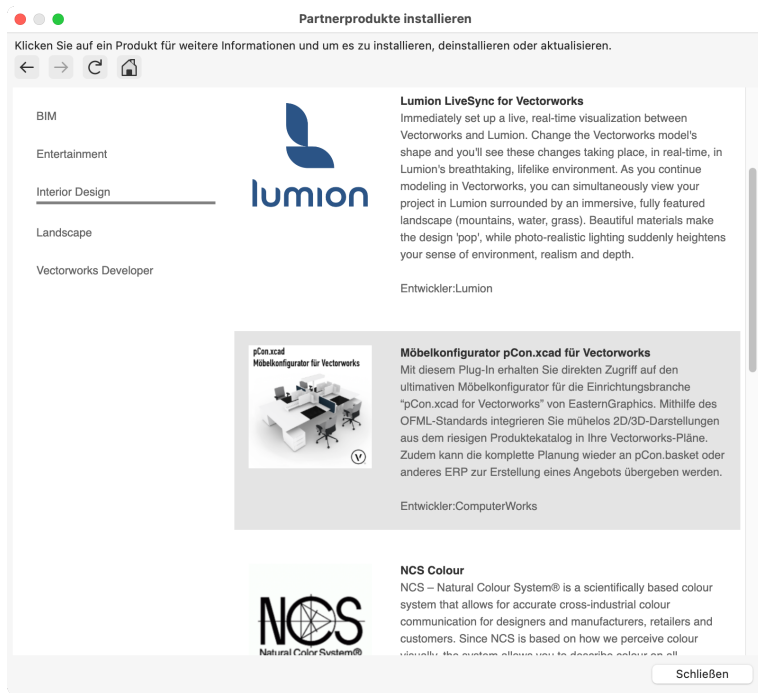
Partnerprodukte installieren

Klicken Sie auf ein Produkt für weitere Informationen und um es zu installieren, deinstallieren oder aktualisieren.

BIM

Entertainment

Interior Design

Landscape

Vectorworks Developer

lumion

Lumion LiveSync for Vectorworks

Immediately set up a live, real-time visualization between Vectorworks and Lumion. Change the Vectorworks model's shape and you'll see these changes taking place, in real-time, in Lumion's breathtaking, lifelike environment. As you continue modeling in Vectorworks, you can simultaneously view your project in Lumion surrounded by an immersive, fully featured landscape (mountains, water, grass). Beautiful materials make the design 'pop', while photo-realistic lighting suddenly heightens your sense of environment, realism and depth.

Entwickler:Lumion

pCon.xcad
Möbelkonfigurator für Vectorworks

Möbelkonfigurator pCon.xcad für Vectorworks

Mit diesem Plug-In erhalten Sie direkten Zugriff auf den ultimativen Möbelkonfigurator für die Einrichtungsbranche "pCon.xcad for Vectorworks" von EasternGraphics. Mithilfe des OFML-Standards integrieren Sie mühelos 2D/3D-Darstellungen aus dem riesigen Produktekatalog in Ihre Vectorworks-Pläne. Zudem kann die komplette Planung wieder an pCon.basket oder anderes ERP zur Erstellung eines Angebots übergeben werden.

Entwickler:ComputerWorks

NCS
Natural Color System®

NCS Colour

NCS – Natural Colour System® is a scientifically based colour system that allows for accurate cross-industrial colour communication for designers and manufacturers, retailers and customers. Since NCS is based on how we perceive colour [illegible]

Schließen